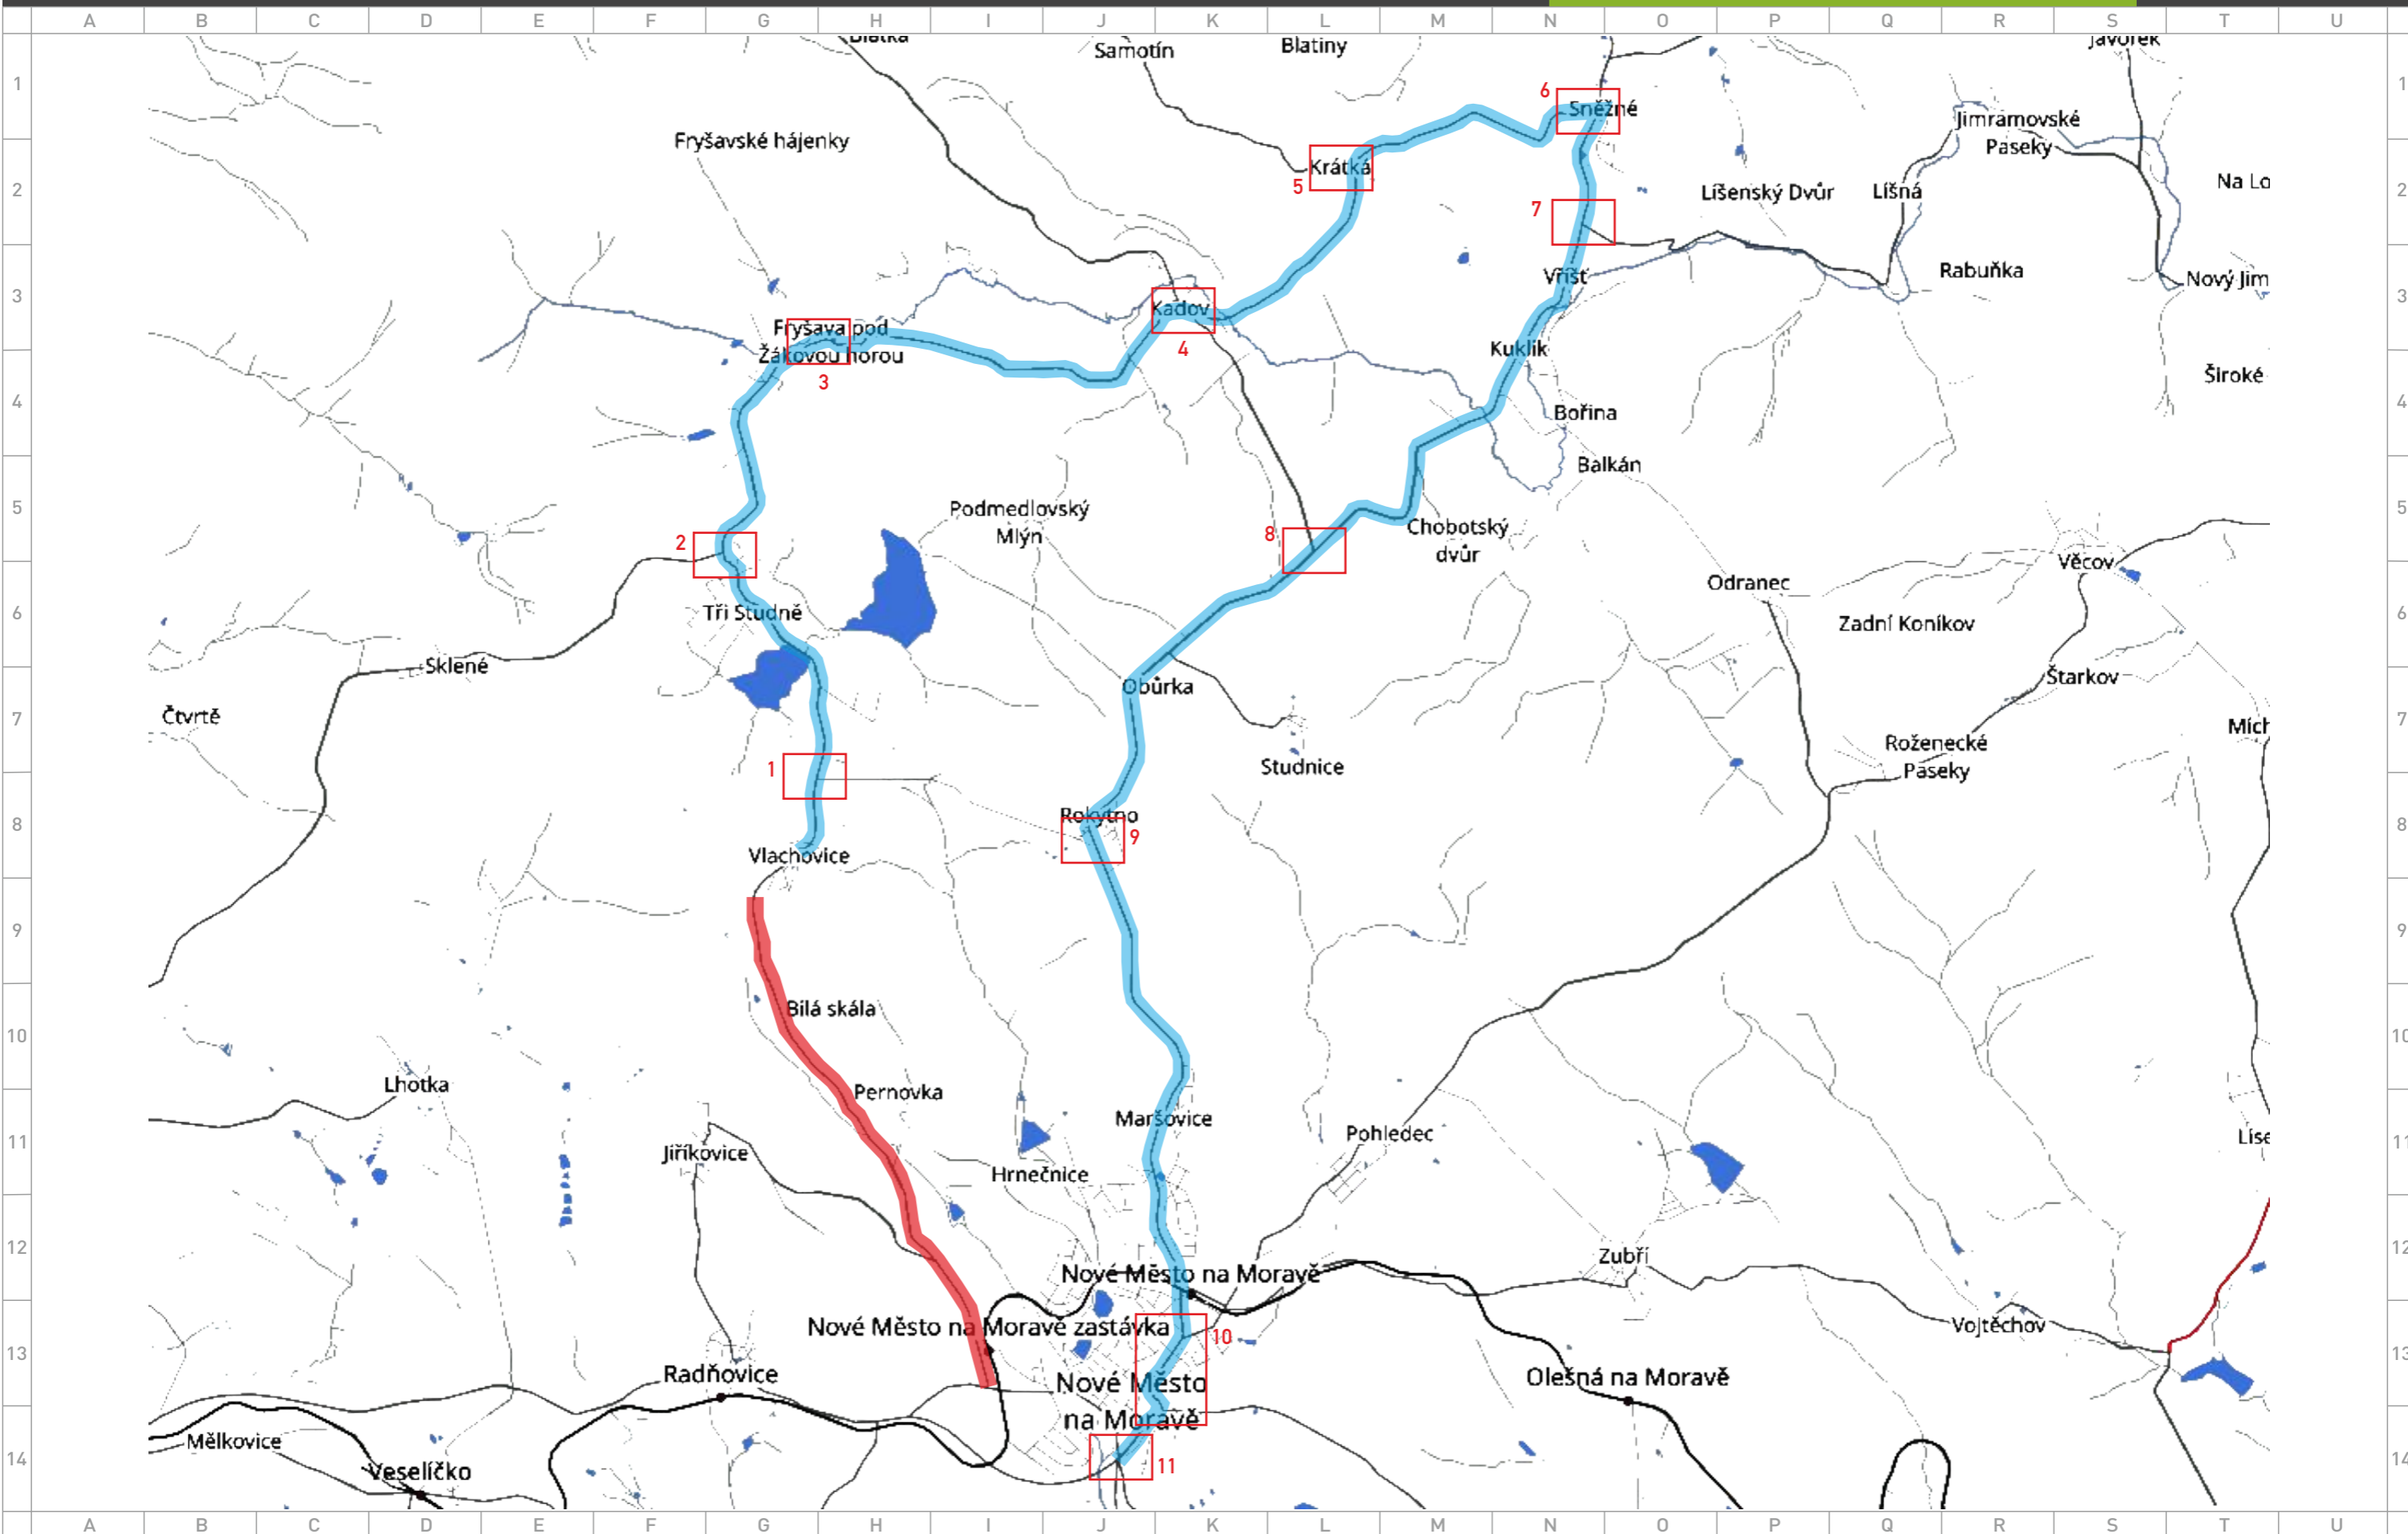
A B C D E F G H I J K L M N O P Q R S T U

1 2 3 4 5 6 7 8 9 10 11 12 13 14

Blatka
Samotín
Blatiny
Javorek
6
Sněžné
Jimramovské Paseky
Fryšavské hájenky
5
Krátká
Líšenský Dvůr
Líšná
Na Lo
7
Vříšť
Rabuňka
Nový Jim
Kadov
4
Fryšava pod Žákovou horou
3
Kuklík
Široké
Bořina
Balkán
Podmedlovský Mlýn
8
Chobotský dvůr
2
Věcov
Odranec
Tři Studné
Zadní Koníkov
Sklené
Obůrka
Štarkov
Čtvrtě
Míc
Rožanecké Paseky
1
Studnice
Rokytno
9
Vlachovice
Bílá skála
Lhotka
Pernovka
Maršovice
Pohledec
Lis
Jiříkovice
Hrnečnice
Zubří
Nové Město na Moravě
Nové Město na Moravě zastávka
10
Vojtěchov
Radňovice
Nové Město na Moravě
Olešná na Moravě
Mělkovice
Veselíčko
11